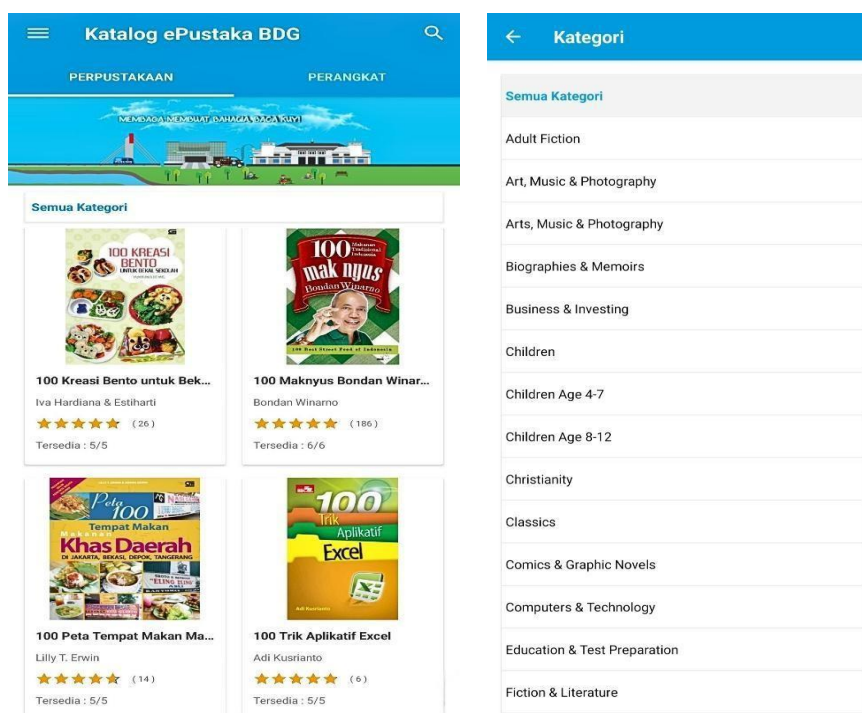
Katalog ePustaka BDG

PERPUSTAKAAN

PERANGKAT

MEMBACA MEMBUAT BAHAGIA BACA YUK!

Semua Kategori

100 KREASI BENTO UNTUK BEKAL SEKOLAH

100 Kreasi Bento untuk Bek...

Iva Hardiana & Estiharti

(26)

Tersedia : 5/5

100 Makanan Tradisional Indonesia mak nyus Bondan Winarno

100 Best Street Food of Indonesia

100 Maknyus Bondan Winar...

Bondan Winarno

(186)

Tersedia : 6/6

Peta 100 Tempat Makan Makanan Khas Daerah DI JAKARTA, BEKASI, DEPOK, TANGERANG

100 Peta Tempat Makan Ma...

Lilly T. Erwin

(14)

Tersedia : 5/5

100 Trik Aplikatif Excel

Adi Kusrianto

100 Trik Aplikatif Excel

Adi Kusrianto

(6)

Tersedia : 5/5

Kategori

Semua Kategori

Adult Fiction

Art, Music & Photography

Arts, Music & Photography

Biographies & Memoirs

Business & Investing

Children

Children Age 4-7

Children Age 8-12

Christianity

Classics

Comics & Graphic Novels

Computers & Technology

Education & Test Preparation

Fiction & Literature